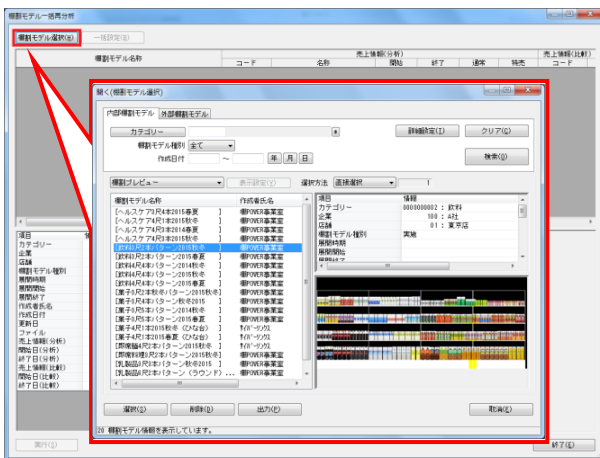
棚割モデル一括再分析

棚割モデル選択(S)　一括設定(T)

棚割モデル名称

売上情報(分析)
コード　名称　開始　終了　通常　特売

売上情報(比較)
コード

開く(棚割モデル選択)

内部棚割モデル　外部棚割モデル

カテゴリー
棚割モデル種別　全て
作成日付　～　年　月　日

詳細設定(T)　クリア(C)
検索(Q)

棚割プレビュー　表示設定(V)　選択方法　直接選択

| 棚割モデル名称 | 作成者氏名 |
|---|---|
| [ヘルスケア7尺4本2015春夏] | 棚POWER事業室 |
| [ヘルスケア4尺1本2015秋冬] | 棚POWER事業室 |
| [ヘルスケア4尺4本2015春夏] | 棚POWER事業室 |
| [ヘルスケア4尺1本2015春夏] | 棚POWER事業室 |
| [飲料4尺3本パターン2015秋冬] | 棚POWER事業室 |
| [飲料4尺2本パターン2015春夏] | 棚POWER事業室 |
| [飲料4尺4本パターン2014秋冬] | 棚POWER事業室 |
| [飲料4尺3本パターン2015春夏] | 棚POWER事業室 |
| [菓子8尺2本秋冬パターン2015秋冬] | 棚POWER事業室 |
| [菓子4尺4本パターン秋冬2015] | 棚POWER事業室 |
| [菓子4尺3本パターン2014秋冬] | 棚POWER事業室 |
| [菓子4尺3本パターン2015春夏] | 棚POWER事業室 |
| [菓子4尺2本2015秋冬(ひな台)] | ｻｲﾊﾞｰﾘﾝｸｽ |
| [菓子4尺1本2015秋冬(ひな台)] | ｻｲﾊﾞｰﾘﾝｸｽ |
| [即席麺8尺2本パターン2015秋冬] | ｻｲﾊﾞｰﾘﾝｸｽ |
| [即席袋麺8尺2本パターン2015秋冬] | ｻｲﾊﾞｰﾘﾝｸｽ |
| [乳製品4尺3本パターン秋冬2015] | 棚POWER事業室 |
| [乳製品4尺3本パターン(ラウンド)] | 棚POWER事業室 |

| 項目 | 情報 |
|---|---|
| カテゴリー | 0000000002 : 飲料 |
| 企業 | 100 : A社 |
| 店舗 | 01 : 東京店 |
| 棚割モデル種別 | 実施 |
| 展開時期 | |
| 展開開始 | |

項目
カテゴリー
企業
店舗
棚割モデル種別
展開時期
展開開始
展開終了
作成者氏名
作成日付
更新日
ファイル
売上情報(分析)
開始日(分析)
終了日(分析)
売上情報(比較)
開始日(比較)
終了日(比較)

選択(S)　削除(D)　出力(F)　取消(E)

20 棚割モデル情報を表示しています。

実行(E)　終了